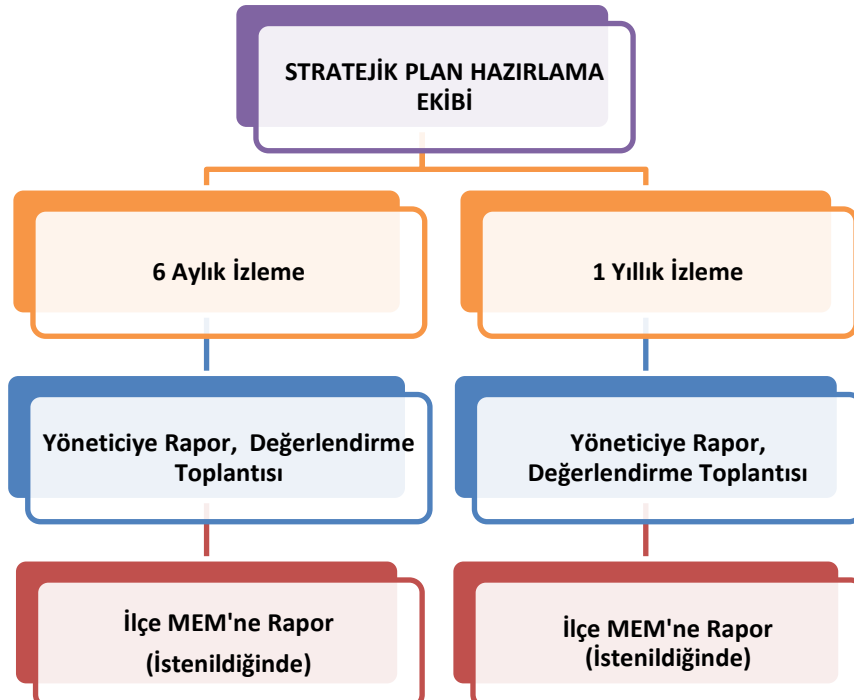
STRATEJİK PLAN HAZIRLAMA EKİBİ

6 Aylık İzleme

1 Yıllık İzleme

Yöneticiye Rapor, Değerlendirme Toplantısı

Yöneticiye Rapor, Değerlendirme Toplantısı

İlçe MEM'ne Rapor (İstenildiğinde)

İlçe MEM'ne Rapor (İstenildiğinde)